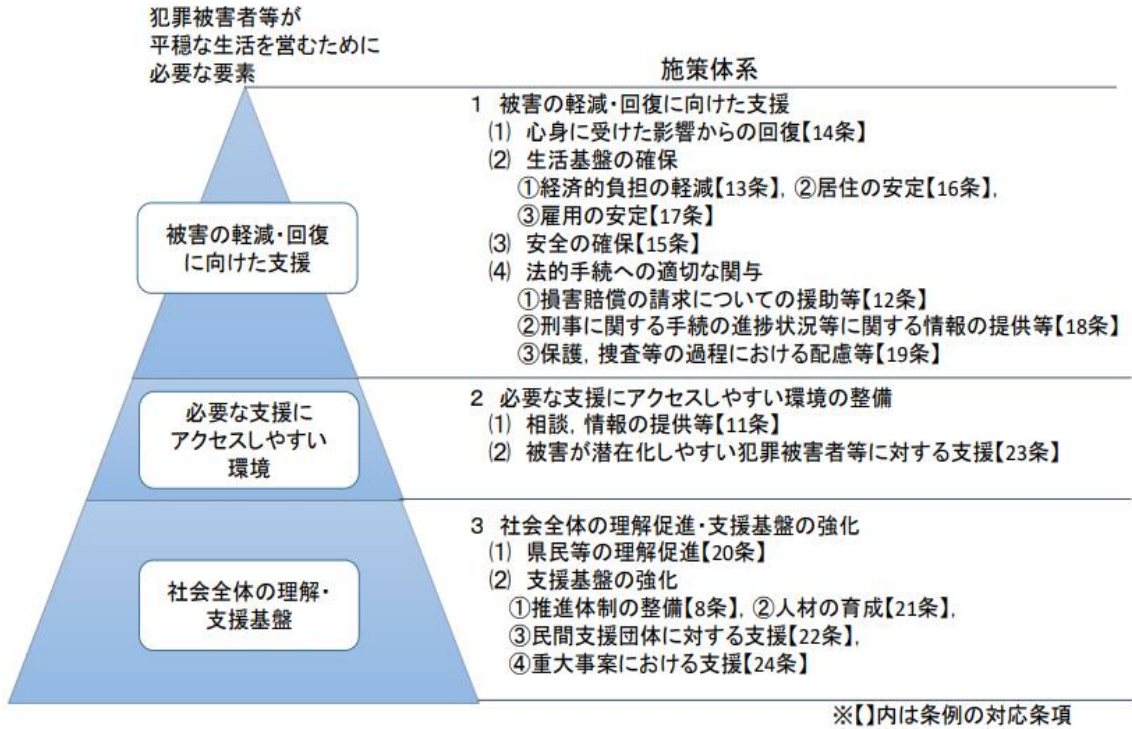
犯罪被害者等が
平穏な生活を営むために
必要な要素

施策体系

被害の軽減・回復に向けた支援

1 被害の軽減・回復に向けた支援
⑴ 心身に受けた影響からの回復【14条】
⑵ 生活基盤の確保
①経済的負担の軽減【13条】, ②居住の安定【16条】,
③雇用の安定【17条】
⑶ 安全の確保【15条】
⑷ 法的手続への適切な関与
①損害賠償の請求についての援助等【12条】
②刑事に関する手続の進捗状況等に関する情報の提供等【18条】
③保護, 捜査等の過程における配慮等【19条】

必要な支援にアクセスしやすい環境

2 必要な支援にアクセスしやすい環境の整備
⑴ 相談, 情報の提供等【11条】
⑵ 被害が潜在化しやすい犯罪被害者等に対する支援【23条】

社会全体の理解・支援基盤

3 社会全体の理解促進・支援基盤の強化
⑴ 県民等の理解促進【20条】
⑵ 支援基盤の強化
①推進体制の整備【8条】, ②人材の育成【21条】,
③民間支援団体に対する支援【22条】,
④重大事案における支援【24条】

※【】内は条例の対応条項